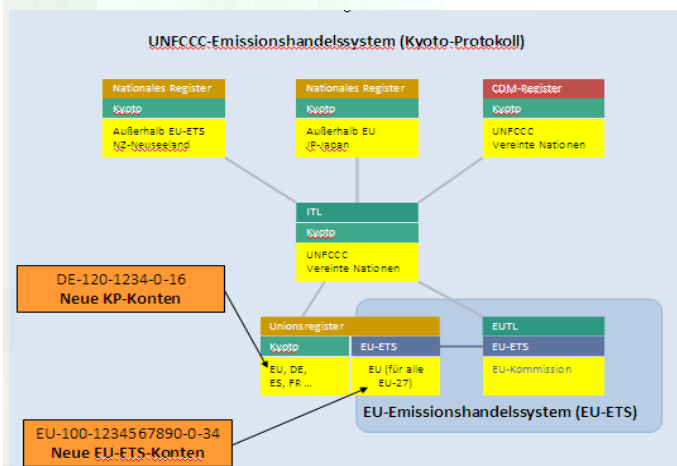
UNFCCC-Emissionshandelssystem (Kyoto-Protokoll)

Nationales Register
Kyoto
Außerhalb EU-ETS
NZ-Neuseeland

Nationales Register
Kyoto
Außerhalb EU
JP-Japan

CDM-Register
Kyoto
UNFCCC
Vereinte Nationen

ITL
Kyoto
UNFCCC
Vereinte Nationen

DE-120-1234-0-16
Neue KP-Konten

Unionsregister
Kyoto
EU, DE, ES, FR ...
EU-ETS
EU (für alle EU-27)

EUTL
EU-ETS
EU-Kommission

EU-Emissionshandelssystem (EU-ETS)

EU-100-1234567890-0-34
Neue EU-ETS-Konten